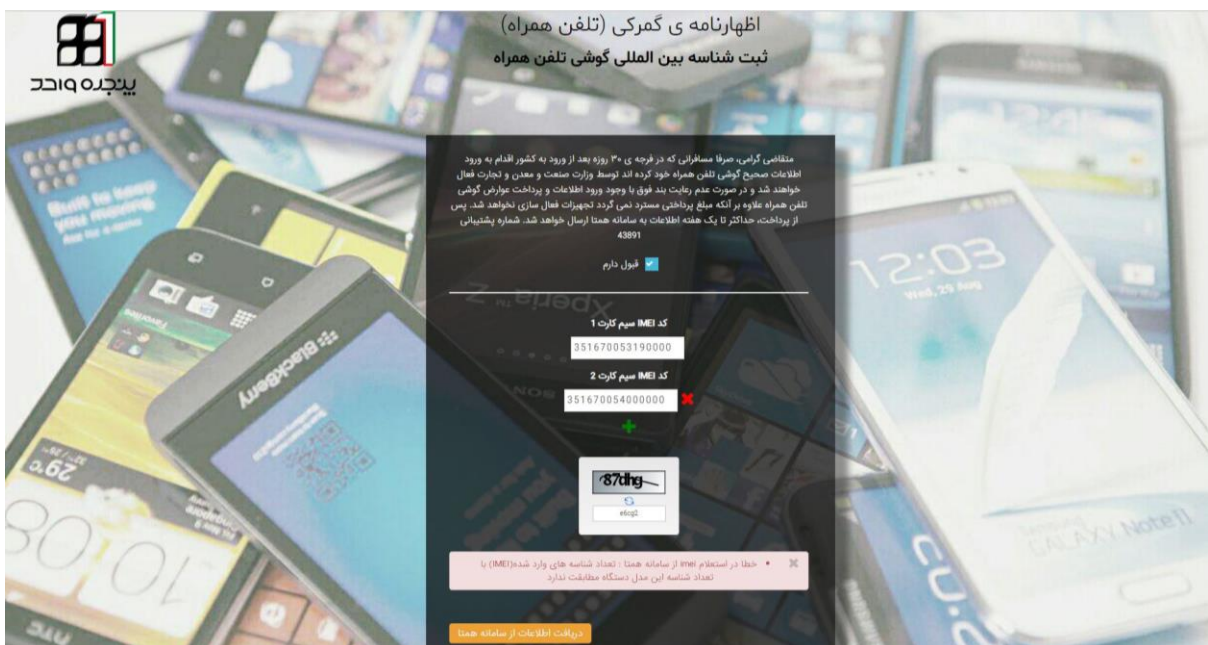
پنجره واحد

اظهارنامه ی گمرکی (تلفن همراه)

ثبت شناسه بین المللی گوشی تلفن همراه

متقاضی گرامی، صرفا مسافرانی که در فرجه ی ۳۰ روزه بعد از ورود به کشور اقدام به ورود اطلاعات صحیح گوشی تلفن همراه خود کرده اند توسط وزارت صنعت و معدن و تجارت فعال خواهند شد و در صورت عدم رعایت بند فوق با وجود ورود اطلاعات و پرداخت عوارض گوشی تلفن همراه علاوه بر آنکه مبلغ پرداختی مسترد نمی گردد تجهیزات فعال سازی نخواهد شد. پس از پرداخت، حداکثر تا یک هفته اطلاعات به سامانه همتا ارسال خواهد شد. شماره پشتیبانی 43891

قبول دارم

کد IMEI سیم کارت 1

351670053190000

کد IMEI سیم کارت 2

351670054000000

87dhg

e6cg2

خطا در استعلام imei از سامانه همتا : تعداد شناسه های وارد شده(IMEI) با تعداد شناسه این مدل دستگاه مطابقت ندارد.

دریافت اطلاعات از سامانه همتا

12:03
Wed, 29 Aug
BlackBerry
Xperia Z
GALAXY Note II
Built to keep you moving